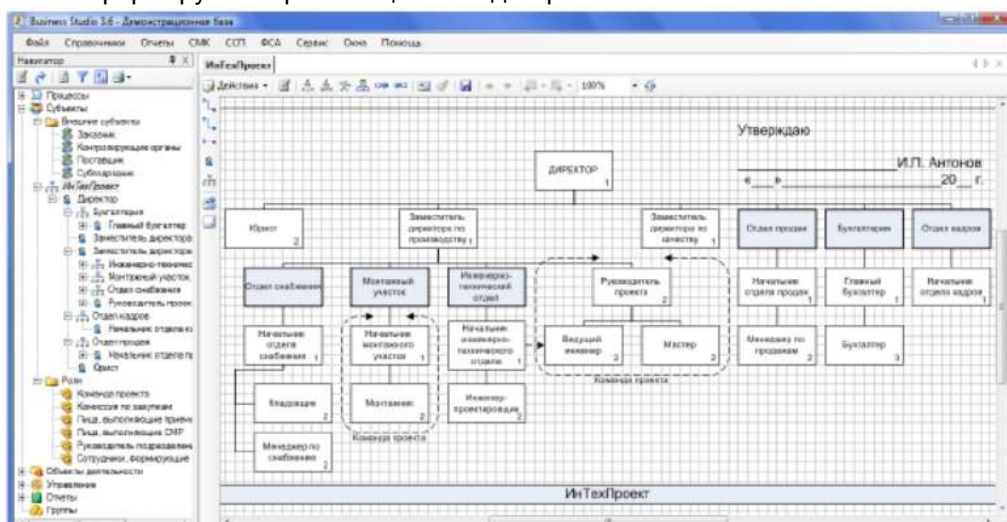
Business Studio 3.6 - Демонстрационная база

Файл Справочники Отчеты СМК ССП ФСА Сервис Окна Помощь

Навигатор

Процессы
Субъекты
Внешние субъекты
Заказчик
Контролирующие органы
Поставщик
Субподрядчик
ИнТехПроект
Директор
Бухгалтерия
Главный бухгалтер
Заместитель директора
Заместитель директора
Инженерно-техничес
Монтажный участок
Отдел снабжения
Руководитель проект
Отдел кадров
Начальник отдела к
Отдел продаж
Начальник отдела п
Юрист
Роли
Команда проекта
Комиссия по закупкам
Лица, выполняющие прием
Лица, выполняющие СМР
Руководитель подразделени
Сотрудники, формирующие
Объекты деятельности
Управление
Отчеты
Группы

ИнТехПроект

Действия 100%

Утверждаю

И.П. Антонов

« » 20 г.

ДИРЕКТОР 1

Юрист 2

Заместитель директора по производству 1

Заместитель директора по качеству 1

Отдел продаж

Бухгалтерия

Отдел кадров

Отдел снабжения

Монтажный участок

Инженерно-технический отдел

Руководитель проекта 2

Начальник отдела продаж 1

Главный бухгалтер 1

Начальник отдела кадров 1

Начальник отдела снабжения 1

Начальник монтажного участка 1

Начальник инженерно-технического отдела 1

Ведущий инженер 2

Мастер 2

Менеджер по продажам 2

Бухгалтер 3

Команда проекта

Кладовщик 2

Монтажник 2

Инженер-проектировщик 2

Команда проекта

Менеджер по снабжению 2

ИнТехПроект